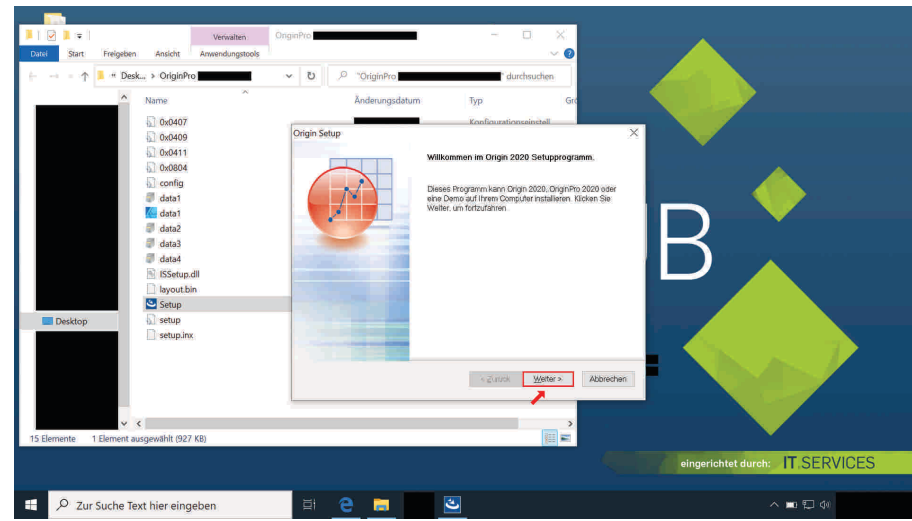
Verwalten OriginPro

Datei Start Freigeben Ansicht Anwendungstools

Desk... › OriginPro

"OriginPro durchsuchen

Name Änderungsdatum Typ Gr

0x0407
0x0409
0x0411
0x0804
config
data1
data1
data2
data3
data4
ISSetup.dll
layout.bin
Setup
setup
setup.inx

Konfigurationseinstell

Desktop

15 Elemente 1 Element ausgewählt (927 KB)

Origin Setup

Willkommen im Origin 2020 Setupprogramm.

Dieses Programm kann Origin 2020, OriginPro 2020 oder eine Demo auf Ihrem Computer installieren. Klicken Sie Weiter, um fortzufahren.

< Zurück Weiter > Abbrechen

B

eingerichtet durch: IT SERVICES

Zur Suche Text hier eingeben